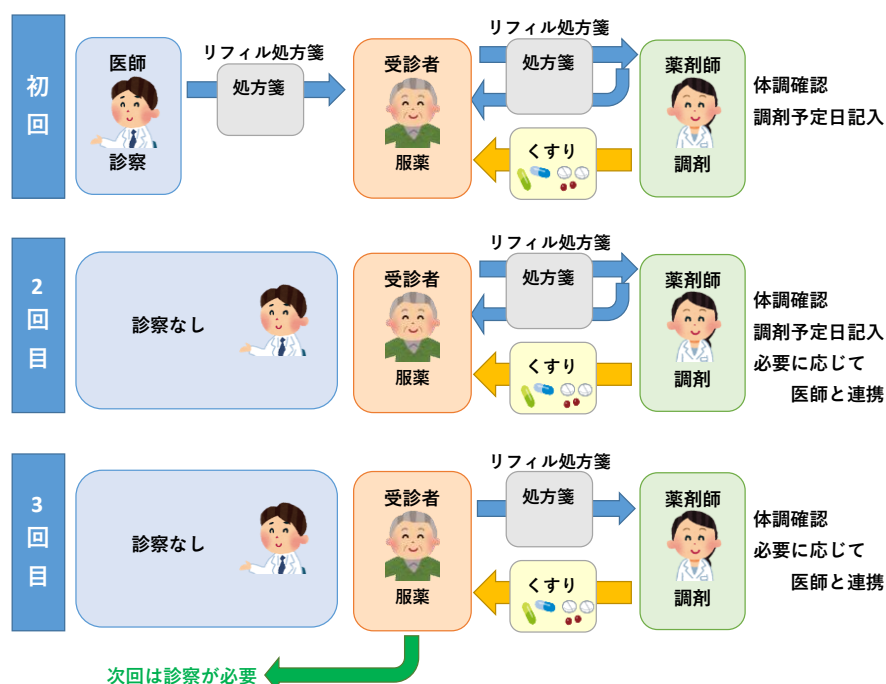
初回

医師

診察

リフィル処方箋

処方箋

受診者

服薬

リフィル処方箋

処方箋

くすり

薬剤師

調剤

体調確認
調剤予定日記入

2回目

診察なし

受診者

服薬

リフィル処方箋

処方箋

くすり

薬剤師

調剤

体調確認
調剤予定日記入
必要に応じて
医師と連携

3回目

診察なし

受診者

服薬

リフィル処方箋

処方箋

くすり

薬剤師

調剤

体調確認
必要に応じて
医師と連携

次回は診察が必要